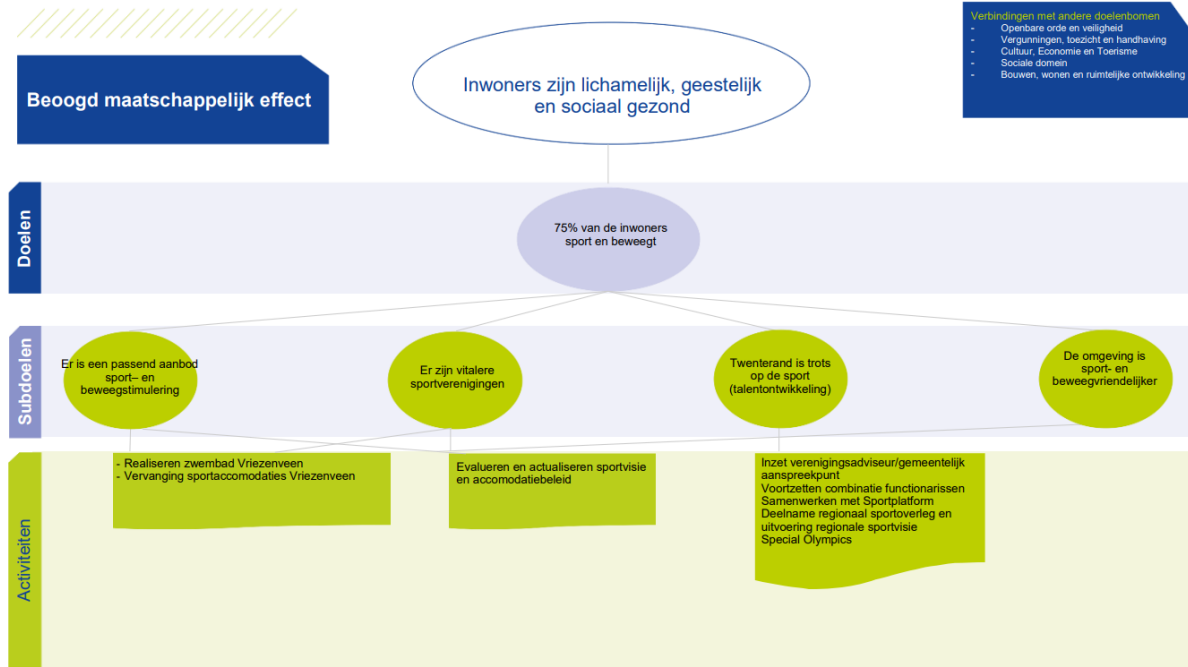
Beoogd maatschappelijk effect

Inwoners zijn lichamelijk, geestelijk en sociaal gezond

Verbindingen met andere doelenbomen
- Openbare orde en veiligheid
- Vergunningen, toezicht en handhaving
- Cultuur, Economie en Toerisme
- Sociale domein
- Bouwen, wonen en ruimtelijke ontwikkeling

Doelen

75% van de inwoners sport en beweegt

Subdoelen

Er is een passend aanbod sport– en beweegstimulering

Er zijn vitalere sportverenigingen

Twenterand is trots op de sport (talentontwikkeling)

De omgeving is sport- en beweegvriendelijker

Activiteiten

- Realiseren zwembad Vriezenveen
- Vervanging sportaccomodaties Vriezenveen

Evalueren en actualiseren sportvisie en accomodatiebeleid

Inzet verenigingsadviseur/gemeentelijk aanspreekpunt
Voortzetten combinatie functionarissen
Samenwerken met Sportplatform
Deelname regionaal sportoverleg en uitvoering regionale sportvisie
Special Olympics